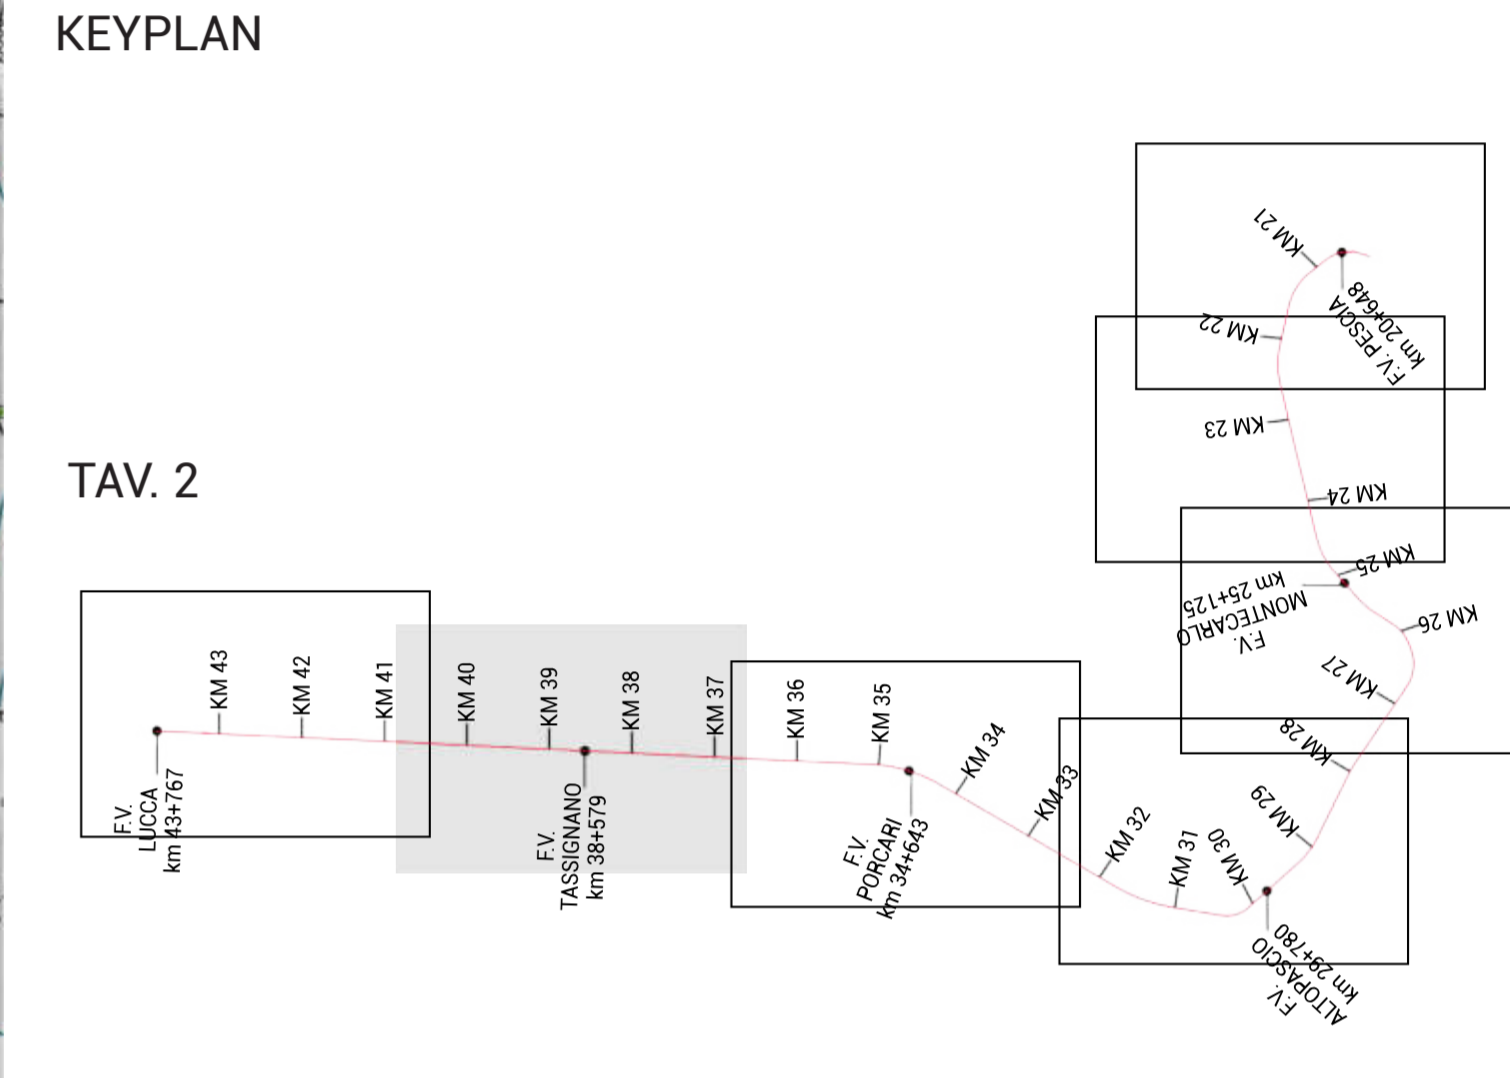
KEYPLAN

TAV. 2

KM 21
F.V. PESCIA
km 20+648
KM 22
KM 23
KM 24
KM 25
F.V. MONTECARLO
km 25+125
KM 26
KM 27
KM 28
KM 29
F.V. ALTOPASCIO
km 29+780
KM 30
KM 31
KM 32
KM 33
KM 34
F.V. PORCARI
km 34+643
KM 35
KM 36
KM 37
KM 38
F.V. TASSIGNANO
km 38+579
KM 39
KM 40
KM 41
KM 42
KM 43
F.V. LUCCA
km 43+767